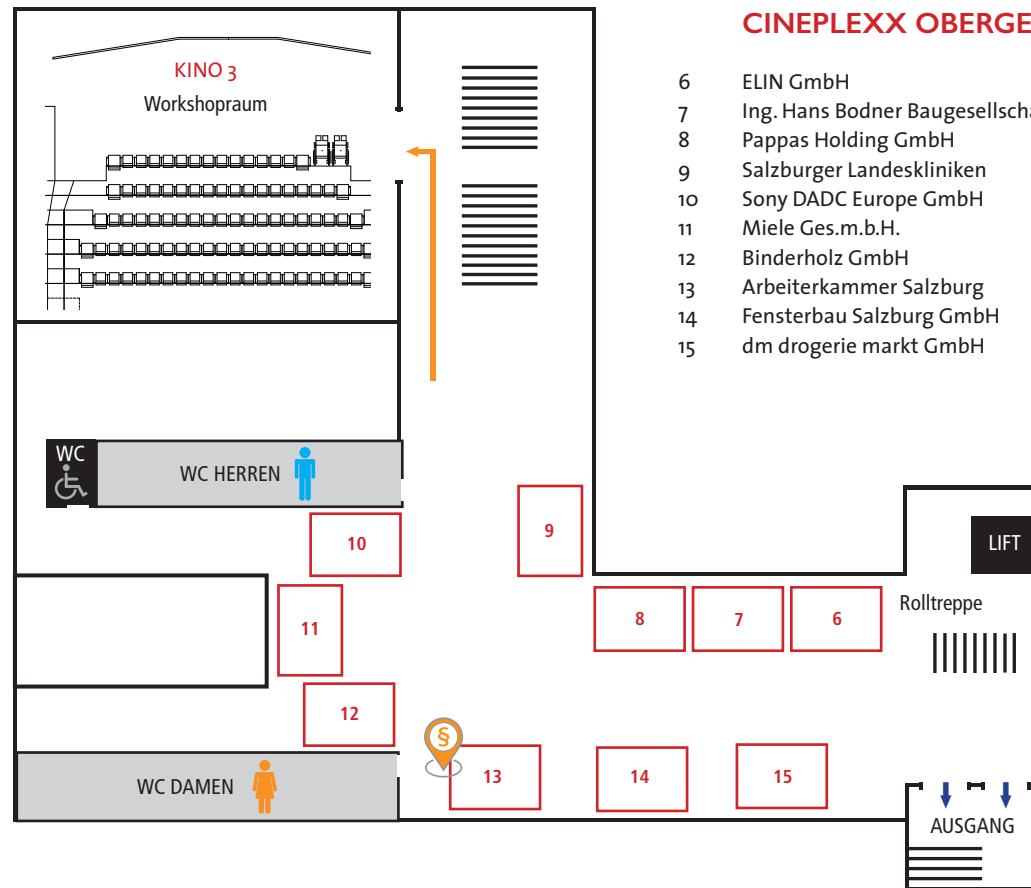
CINEPLEXX OBERGE

6 ELIN GmbH
7 Ing. Hans Bodner Baugesellscha
8 Pappas Holding GmbH
9 Salzburger Landeskliniken
10 Sony DADC Europe GmbH
11 Miele Ges.m.b.H.
12 Binderholz GmbH
13 Arbeiterkammer Salzburg
14 Fensterbau Salzburg GmbH
15 dm drogerie markt GmbH

KINO 3
Workshopraum

WC

WC HERREN

10

9

LIFT

Rolltreppe

11

8

7

6

12

§

WC DAMEN

13

14

15

AUSGANG